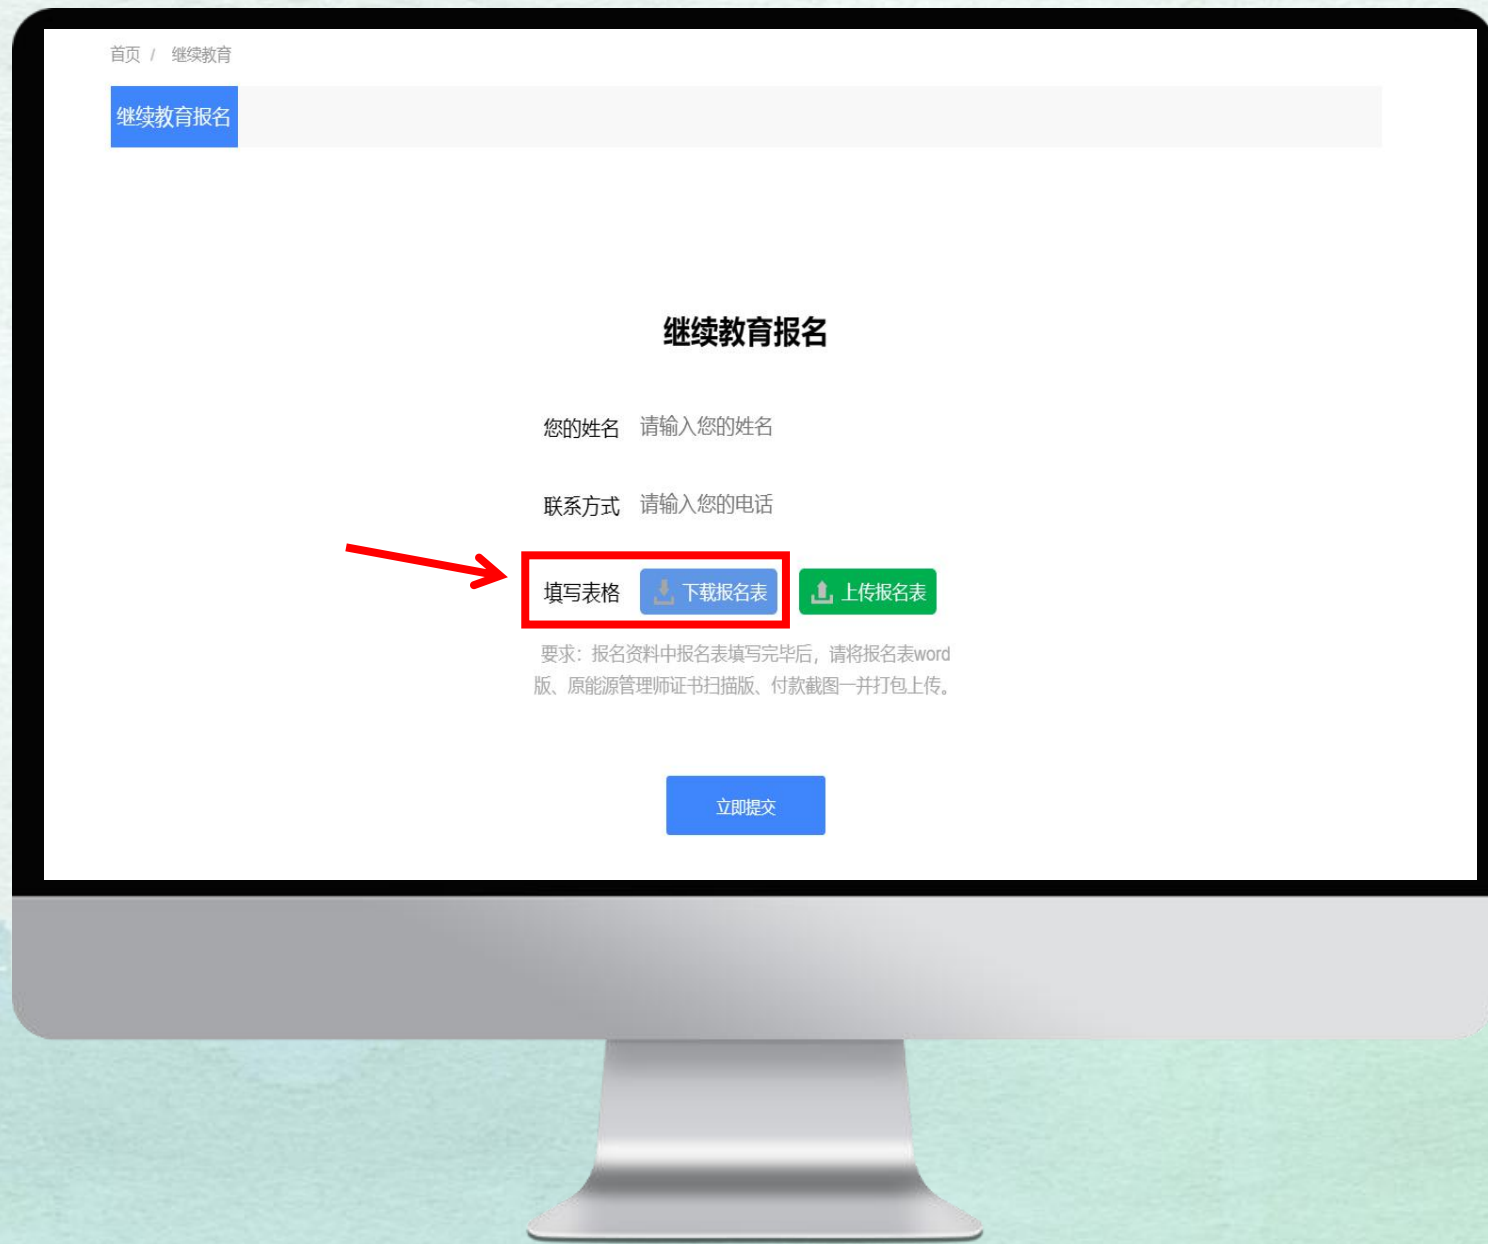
首页 / 继续教育

继续教育报名

继续教育报名

您的姓名 请输入您的姓名

联系方式 请输入您的电话

填写表格 下载报名表 上传报名表

要求：报名资料中报名表填写完毕后，请将报名表word版、原能源管理师证书扫描版、付款截图一并打包上传。

立即提交